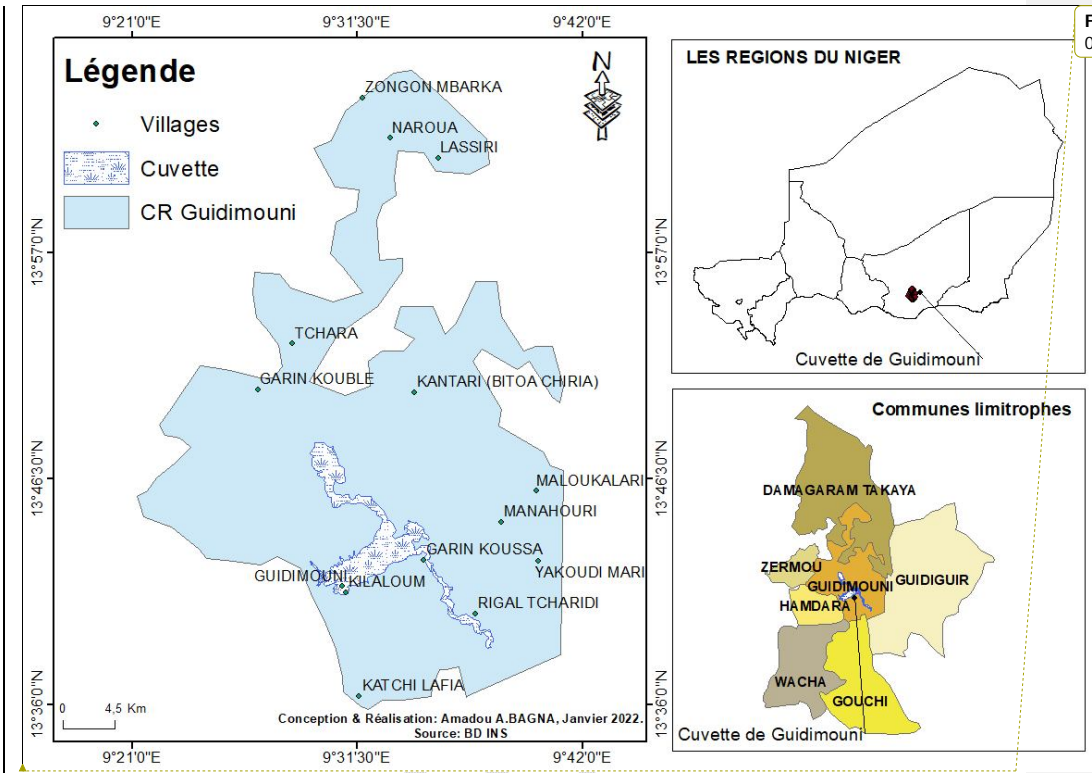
9°21'0"E
9°31'30"E
9°42'0"E

Légende
Villages
Cuvette
CR Guidimouni

N

ZONGON MBARKA
NAROUA
LASSIRI
TCHARA
GARIN KOUBLE
KANTARI (BITOA CHIRIA)
MALOUKALARI
MANAHOURI
GARIN KOUSSA
YAKOUDI MARI
GUIDIMOUNI
KILALOUM
RIGAL TCHARIDI
KATCHI LAFIA

13°57'0"N
13°46'30"N
13°36'0"N

0 4,5 Km

Conception & Réalisation: Amadou A.BAGNA, Janvier 2022.
Source: BD INS

9°21'0"E
9°31'30"E
9°42'0"E

LES REGIONS DU NIGER
Cuvette de Guidimouni

Communes limitrophes
DAMAGARAM TAKAYA
ZERMOU
GUIDIMOUNI
GUIDIGUIR
HAMDARA
WACHA
GOUCHI
Cuvette de Guidimouni

13°57'0"N
13°46'30"N
13°36'0"N

F
0